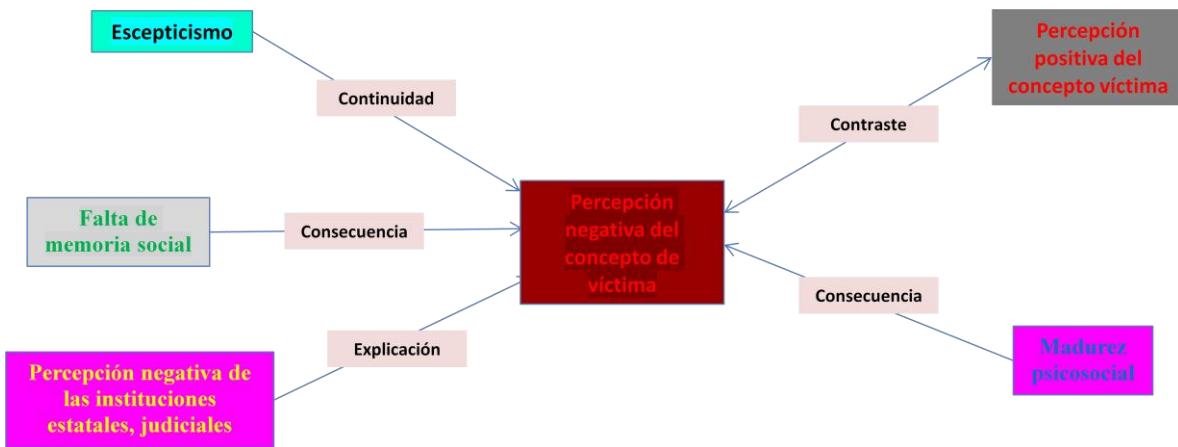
Escepticismo

Continuidad

Percepción positiva del concepto víctima

Contraste

Falta de memoria social

Consecuencia

Percepción negativa del concepto de víctima

Consecuencia

Explicación

Percepción negativa de las instituciones estatales, judiciales

Madurez psicosocial